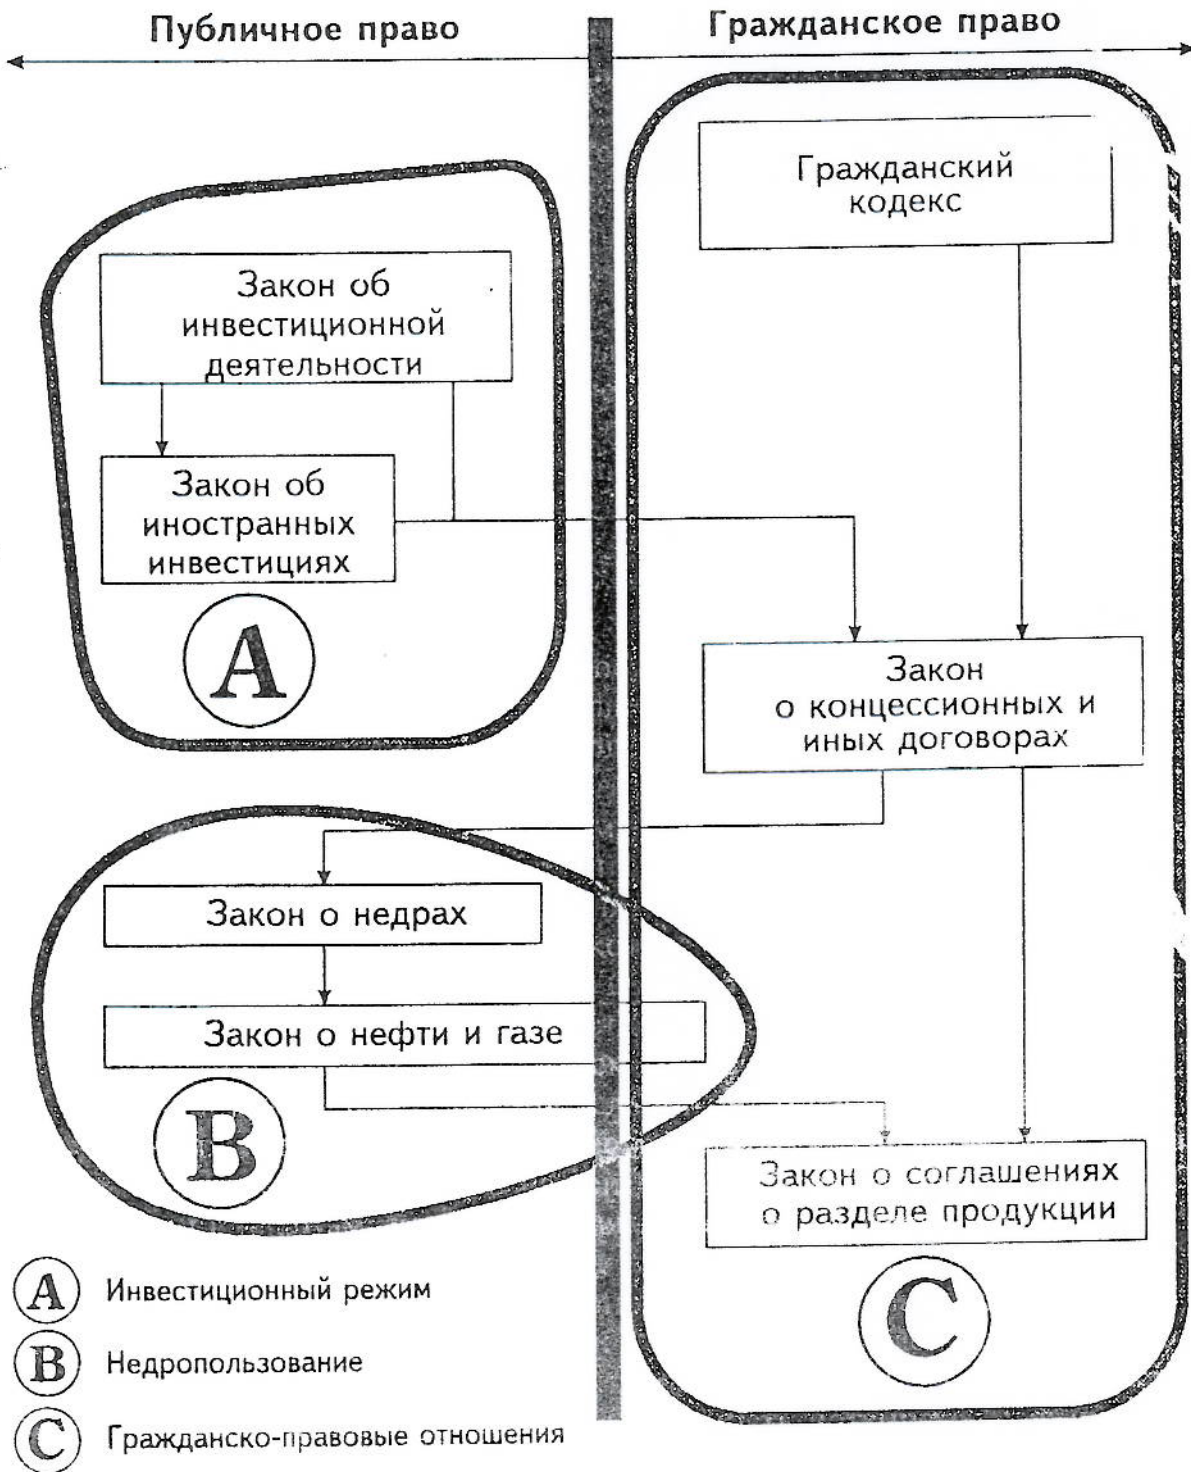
Публичное право

Гражданское право

Гражданский кодекс

Закон об инвестиционной деятельности

Закон об иностранных инвестициях

A

Закон о концессионных и иных договорах

Закон о недрах

Закон о нефти и газе

B

Закон о соглашениях о разделе продукции

C

A Инвестиционный режим

B Недропользование

C Гражданско-правовые отношения